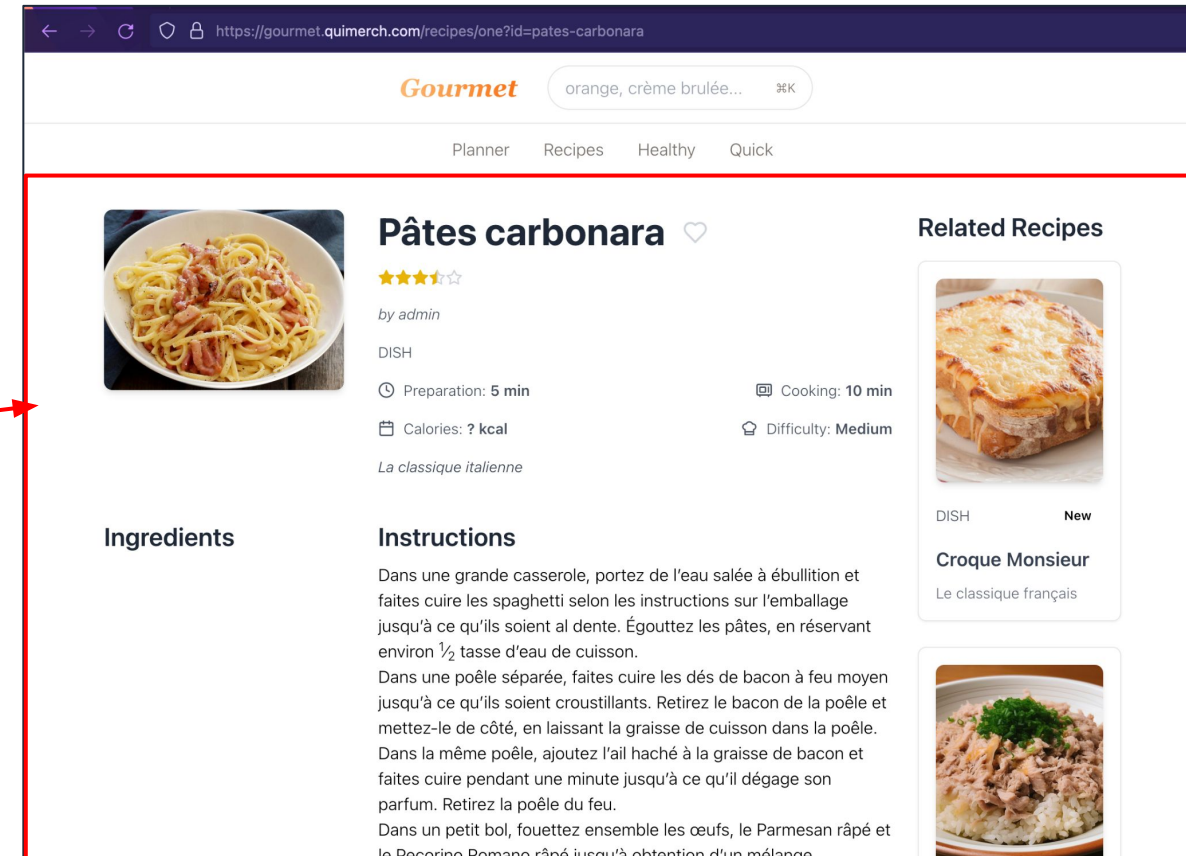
https://gourmet.quimerch.com/recipes/one?id=pates-carbonara

Gourmet

orange, crème brulée... ⌘K

Planner Recipes Healthy Quick

Pâtes carbonara

by admin

DISH

Preparation: 5 min

Cooking: 10 min

Calories: ? kcal

Difficulty: Medium

La classique italienne

Ingredients

Instructions

Dans une grande casserole, portez de l'eau salée à ébullition et faites cuire les spaghetti selon les instructions sur l'emballage jusqu'à ce qu'ils soient al dente. Égouttez les pâtes, en réservant environ $\frac{1}{2}$ tasse d'eau de cuisson.
Dans une poêle séparée, faites cuire les dés de bacon à feu moyen jusqu'à ce qu'ils soient croustillants. Retirez le bacon de la poêle et mettez-le de côté, en laissant la graisse de cuisson dans la poêle.
Dans la même poêle, ajoutez l'ail haché à la graisse de bacon et faites cuire pendant une minute jusqu'à ce qu'il dégage son parfum. Retirez la poêle du feu.
Dans un petit bol, fouettez ensemble les œufs, le Parmesan râpé et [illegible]

Related Recipes

DISH

New

Croque Monsieur

Le classique français